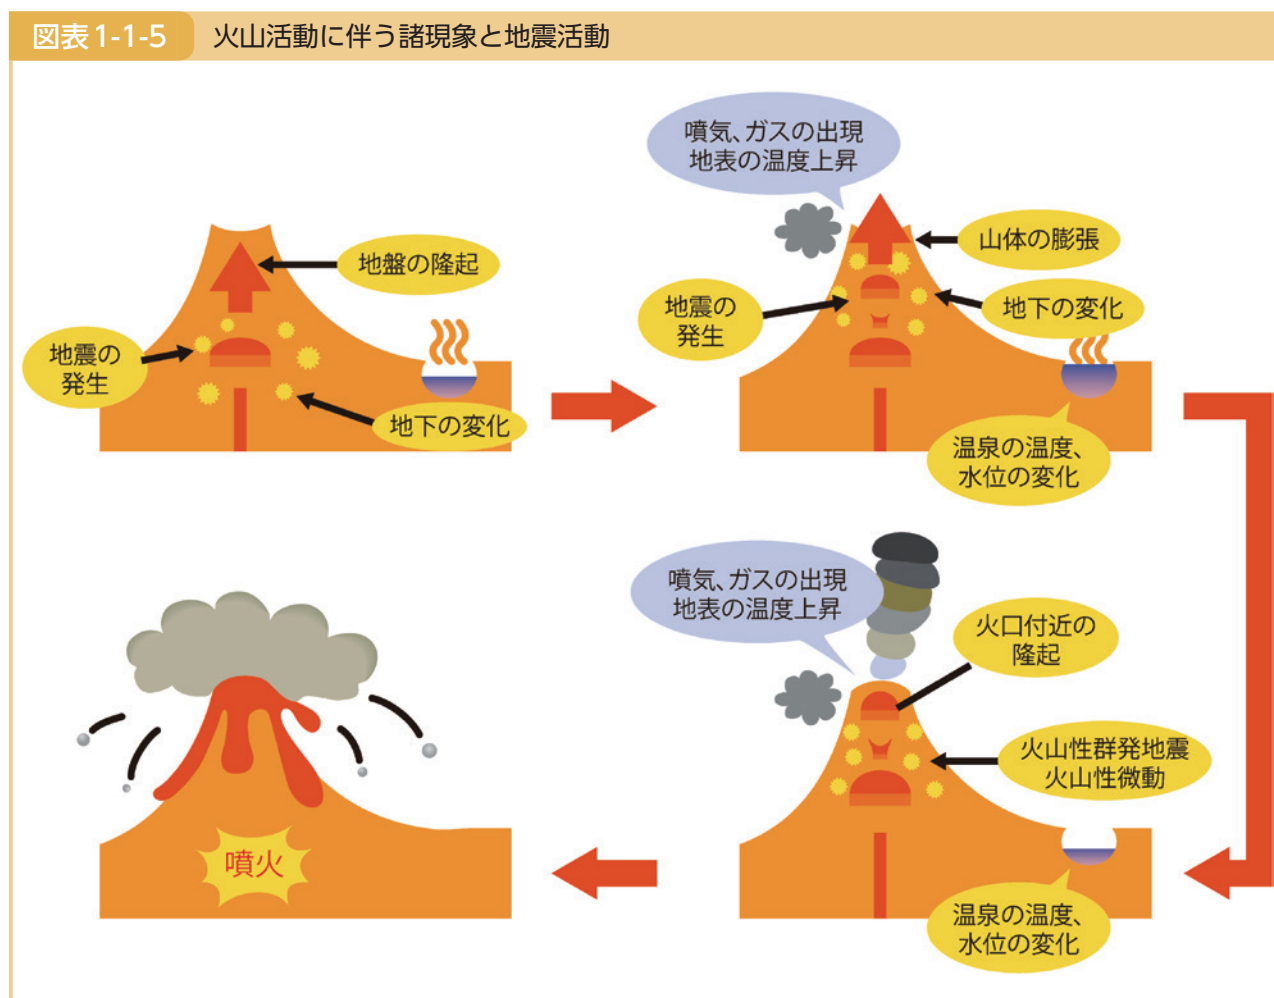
図表1-1-5　火山活動に伴う諸現象と地震活動

地盤の隆起

地震の発生

地下の変化

噴気、ガスの出現
地表の温度上昇

山体の膨張

地震の発生

地下の変化

温泉の温度、水位の変化

噴気、ガスの出現
地表の温度上昇

火口付近の隆起

火山性群発地震
火山性微動

温泉の温度、水位の変化

噴火